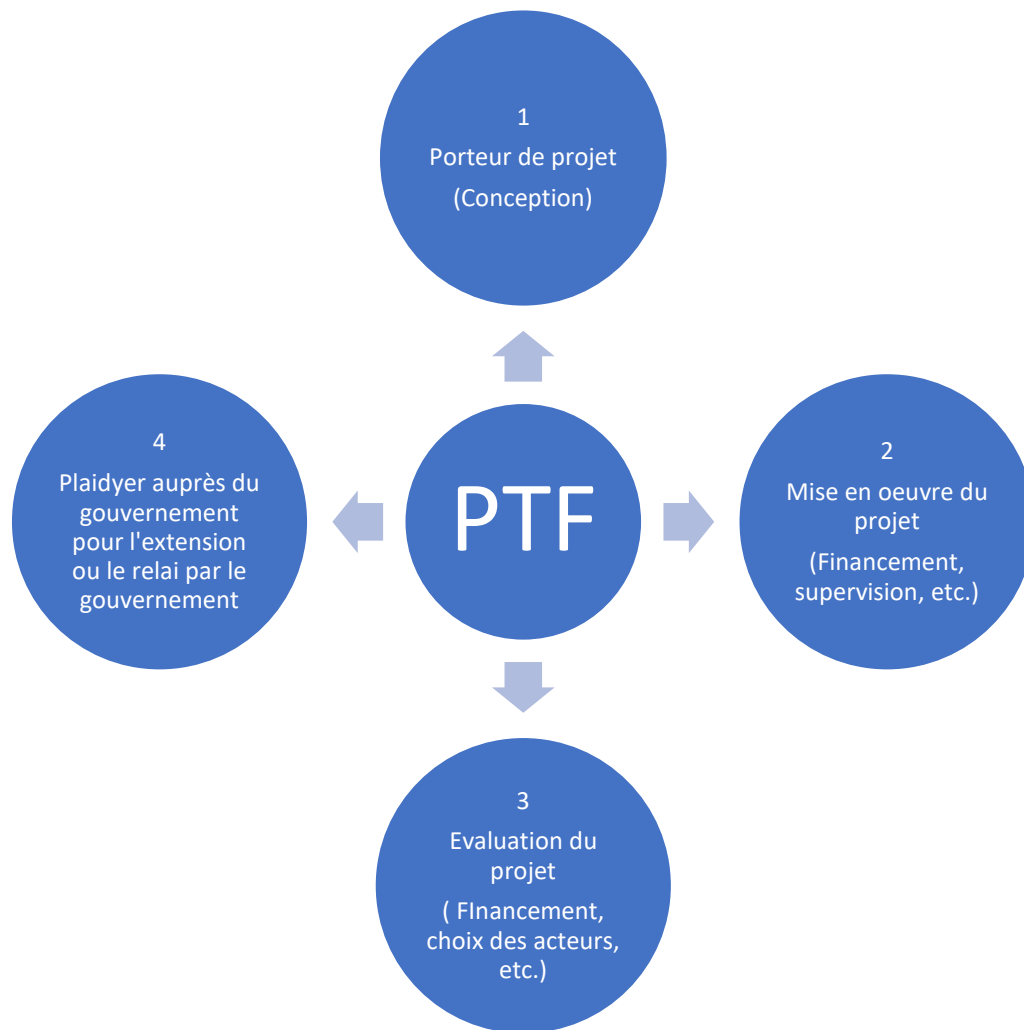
1
Porteur de projet
(Conception)

4
Plaidyer auprès du gouvernement pour l'extension ou le relai par le gouvernement

PTF

2
Mise en oeuvre du projet
(Financement, supervision, etc.)

3
Evaluation du projet
( FInancement, choix des acteurs, etc.)